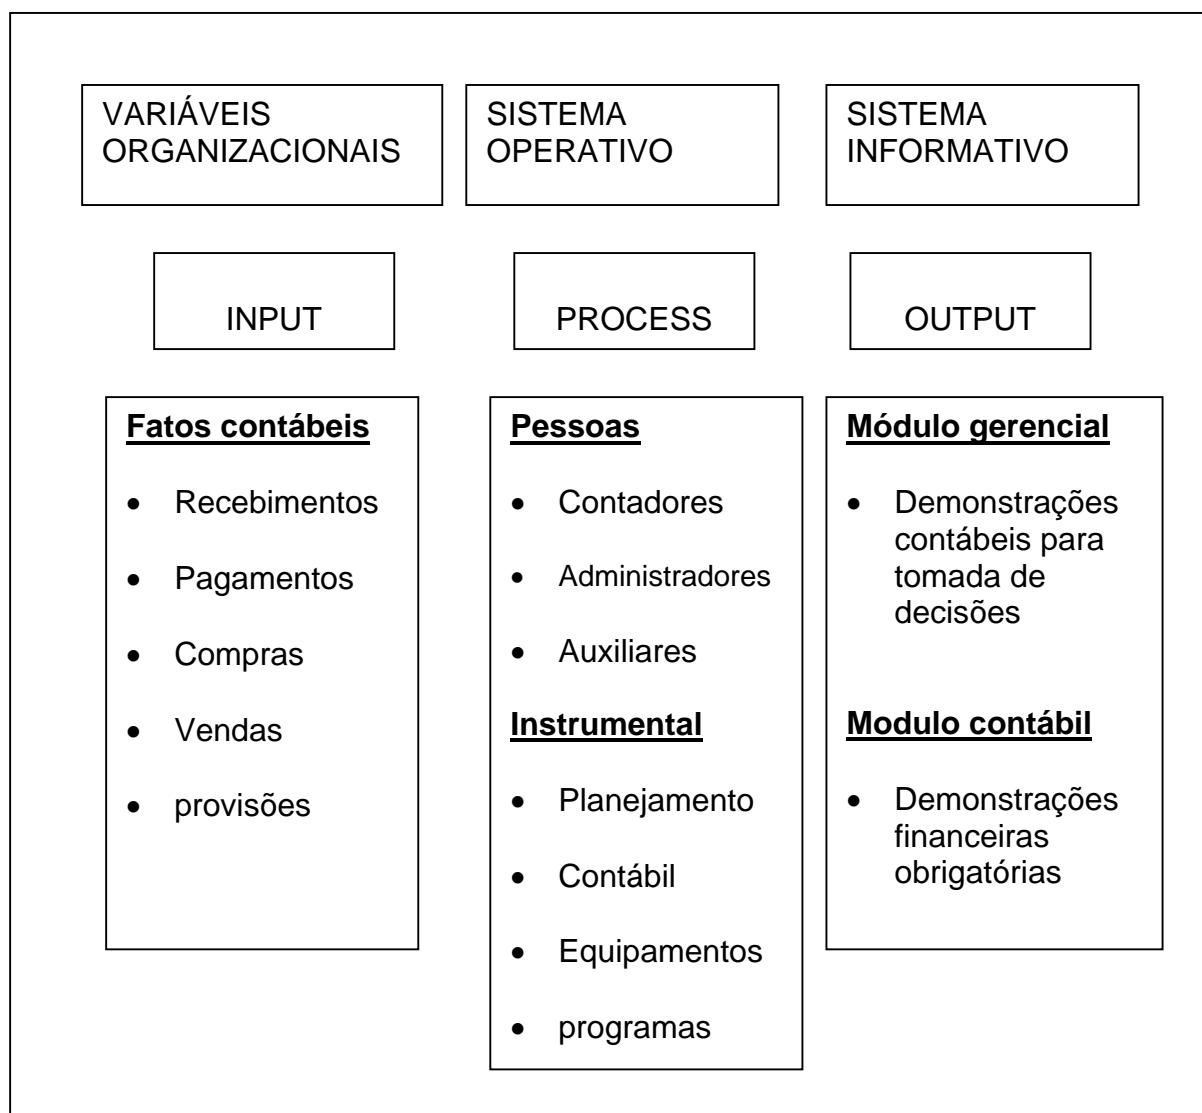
VARIÁVEIS ORGANIZACIONAIS

SISTEMA OPERATIVO

SISTEMA INFORMATIVO

INPUT

PROCESS

OUTPUT

**Fatos contábeis**

- Recebimentos
- Pagamentos
- Compras
- Vendas
- provisões

**Pessoas**

- Contadores
- Administradores
- Auxiliares

**Instrumental**

- Planejamento
- Contábil
- Equipamentos
- programas

**Módulo gerencial**

- Demonstrações contábeis para tomada de decisões

**Modulo contábil**

- Demonstrações financeiras obrigatórias